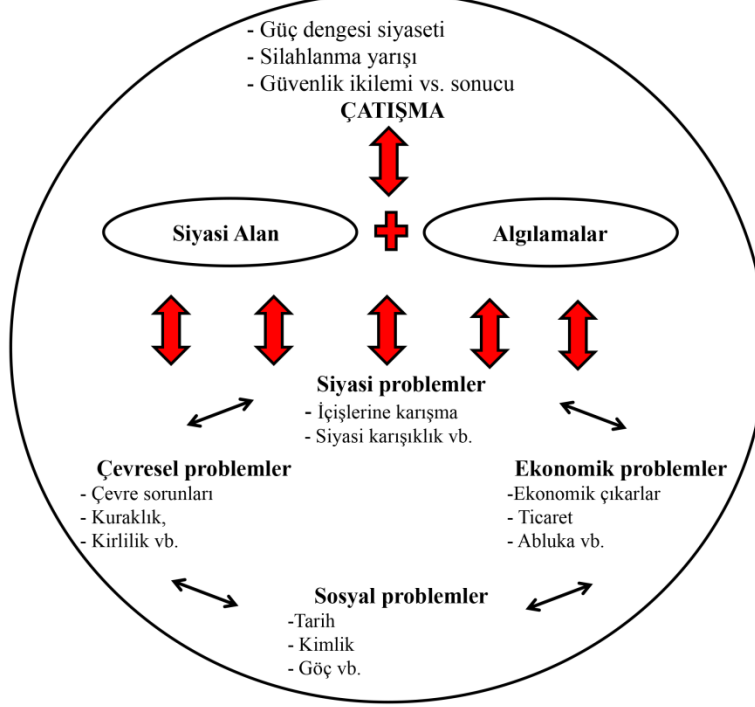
- Güç dengesi siyaseti
- Silahlanma yarışı
- Güvenlik ikilemi vs. sonucu
ÇATIŞMA

Siyasi Alan

Algılamalar

Siyasi problemler
- İçişlerine karışma
- Siyasi karışıklık vb.

Çevresel problemler
- Çevre sorunları
- Kuraklık,
- Kirlilik vb.

Ekonomik problemler
-Ekonomik çıkarlar
- Ticaret
- Abluka vb.

Sosyal problemler
-Tarih
- Kimlik
- Göç vb.